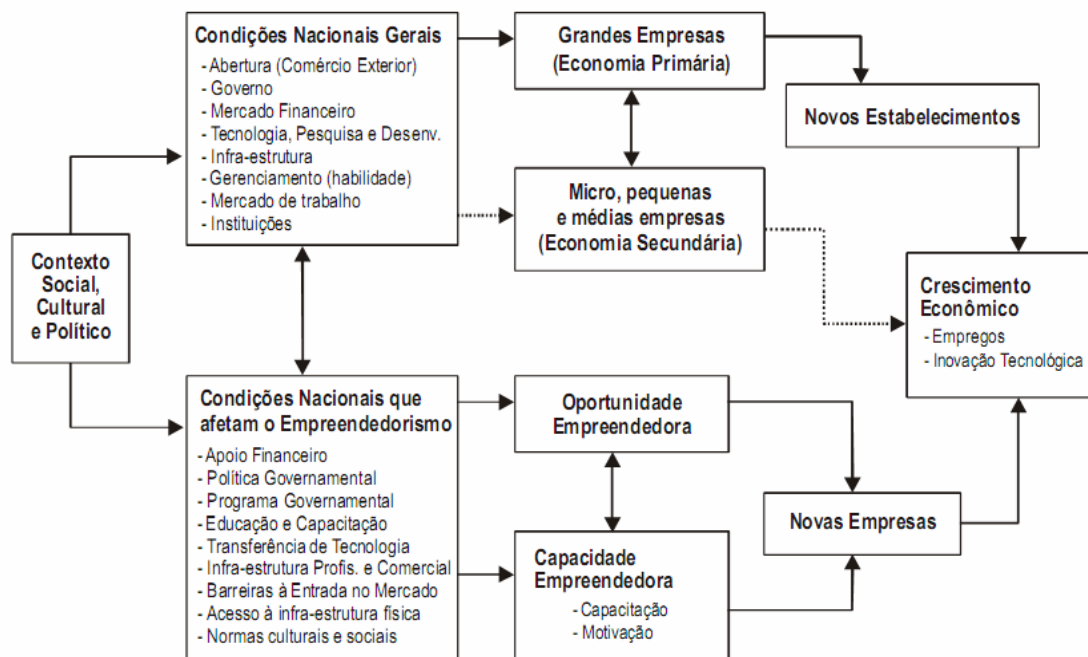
Contexto Social, Cultural e Político

Condições Nacionais Gerais
- Abertura (Comércio Exterior)
- Governo
- Mercado Financeiro
- Tecnologia, Pesquisa e Desenv.
- Infra-estrutura
- Gerenciamento (habilidade)
- Mercado de trabalho
- Instituições

Grandes Empresas (Economia Primária)

Novos Estabelecimentos

Micro, pequenas e médias empresas (Economia Secundária)

Crescimento Econômico
- Empregos
- Inovação Tecnológica

Condições Nacionais que afetam o Empreendedorismo
- Apoio Financeiro
- Política Governamental
- Programa Governamental
- Educação e Capacitação
- Transferência de Tecnologia
- Infra-estrutura Profis. e Comercial
- Barreiras à Entrada no Mercado
- Acesso à infra-estrutura física
- Normas culturais e sociais

Oportunidade Empreendedora

Novas Empresas

Capacidade Empreendedora
- Capacitação
- Motivação